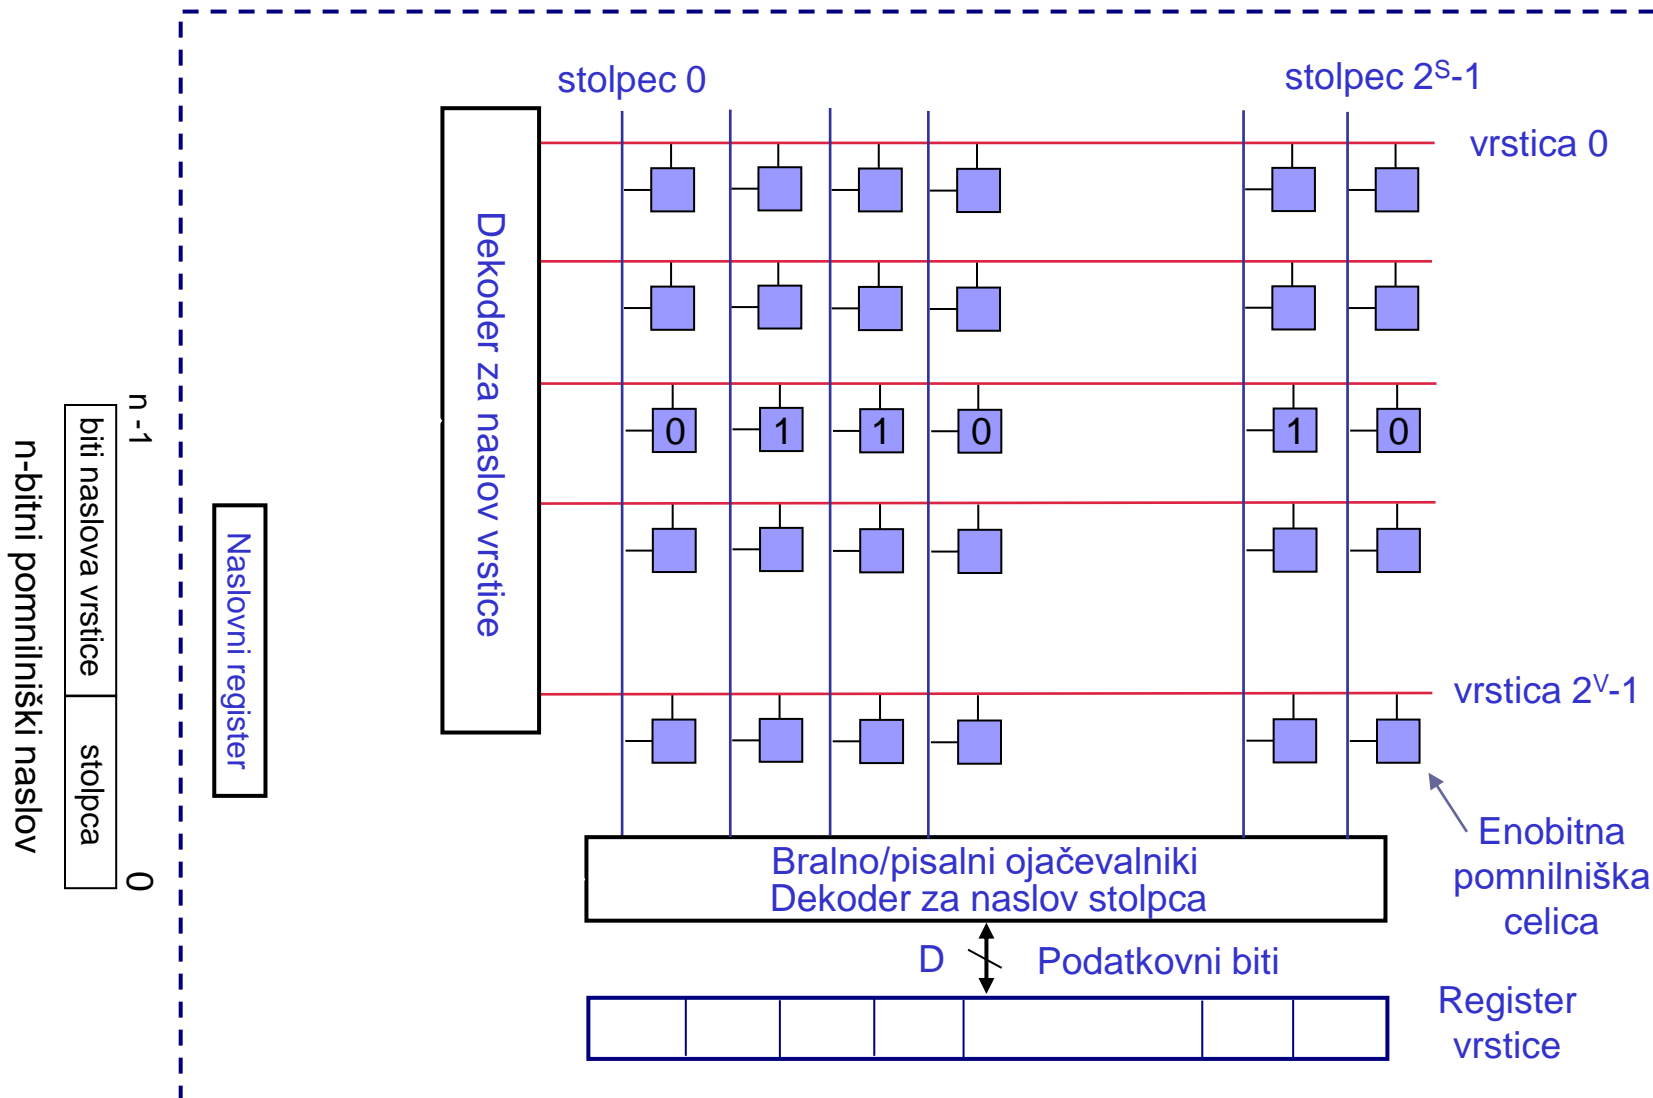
n-bitni pomnilniški naslov

n -1

biti naslova vrstice

stolpca

0

Naslovni register

Dekoder za naslov vrstice

stolpec 0

stolpec $2^S$-1

vrstica 0

0 1 1 0 1 0

vrstica $2^V$-1

Enobitna pomnilniška celica

Bralno/pisalni ojačevalniki
Dekoder za naslov stolpca

D

Podatkovni biti

Register vrstice